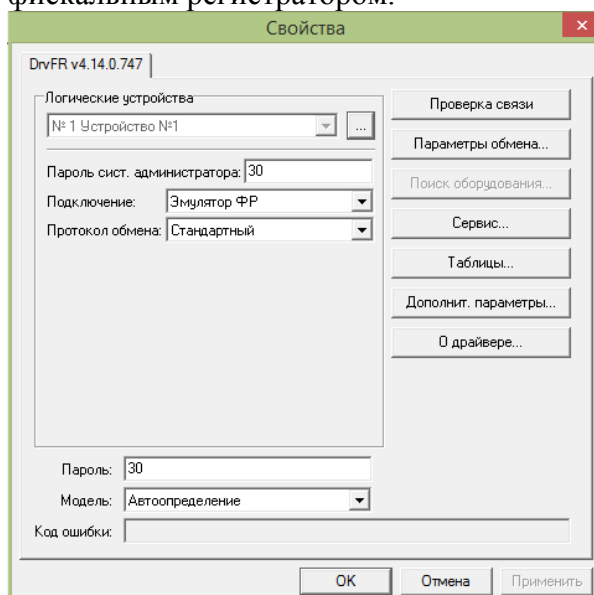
фискальным регистратором.

Свойства

DrvFR v4.14.0.747

Логические устройства

№ 1 Устройство №1

...

Пароль сист. администратора: 30

Подключение: Эмулятор ФР

Протокол обмена: Стандартный

Проверка связи

Параметры обмена...

Поиск оборудования...

Сервис...

Таблицы...

Дополнит. параметры...

О драйвере...

Пароль: 30

Модель: Автоопределение

Код ошибки:

OK

Отмена

Применить